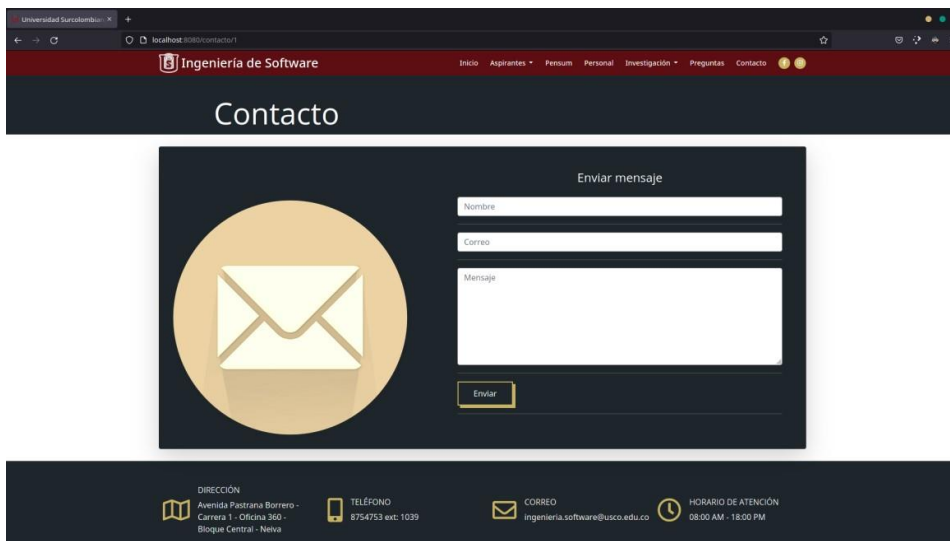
Universidad Surcolombian ×
+

localhost:8080/contacto/1

Ingeniería de Software

Inicio Aspirantes Pensum Personal Investigación Preguntas Contacto

Contacto

Enviar mensaje

Nombre

Correo

Mensaje

Enviar

DIRECCIÓN
Avenida Pastrana Borrero - Carrera 1 - Oficina 360 - Bloque Central - Neiva

TELÉFONO
8754753 ext: 1039

CORREO
ingenieria.software@usco.edu.co

HORARIO DE ATENCIÓN
08:00 AM - 18:00 PM